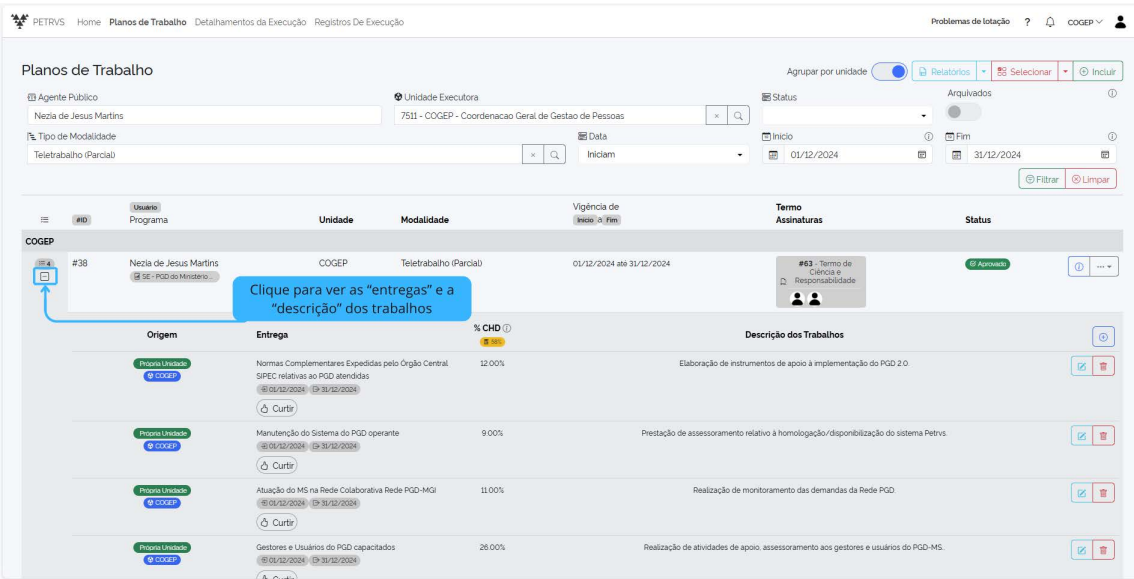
PETRVS Home Planos de Trabalho Detalhamentos da Execução Registros De Execução

Problemas de lotação ? COGEP

Planos de Trabalho

Agrupar por unidade

Relatórios Selecionar Incluir

Agente Público
Nezia de Jesus Martins

Unidade Executora
7511 - COGEP - Coordenacao Geral de Gestao de Pessoas

Status

Arquivados

Tipo de Modalidade
Teletrabalho (Parcial)

Data
Iniciam

Início
01/12/2024

Fim
31/12/2024

Filtrar Limpar

| #ID | Usuário Programa | Unidade | Modalidade | Vigência de Início a Fim | Termo Assinaturas | Status |
|---|---|---|---|---|---|---|
| COGEP | | | | | | |
| #38 | Nezia de Jesus Martins SE - PGD do Ministério ... | COGEP | Teletrabalho (Parcial) | 01/12/2024 até 31/12/2024 | #63 - Termo de Ciência e Responsabilidade | Aprovado |

4

Clique para ver as "entregas" e a "descrição" dos trabalhos

| Origem | Entrega | % CHD 58% | Descrição dos Trabalhos |
|---|---|---|---|
| Própria Unidade COGEP | Normas Complementares Expedidas pelo Órgão Central SIPEC relativas ao PGD atendidas 01/12/2024 31/12/2024 Curtir | 12.00% | Elaboração de instrumentos de apoio à implementação do PGD 2.0. |
| Própria Unidade COGEP | Manutenção do Sistema do PGD operante 01/12/2024 31/12/2024 Curtir | 9.00% | Prestação de assessoramento relativo à homologação/disponibilização do sistema Petrvs. |
| Própria Unidade COGEP | Atuação do MS na Rede Colaborativa Rede PGD-MGI 01/12/2024 31/12/2024 Curtir | 11.00% | Realização de monitoramento das demandas da Rede PGD. |
| Própria Unidade COGEP | Gestores e Usuários do PGD capacitados 01/12/2024 31/12/2024 Curtir | 26.00% | Realização de atividades de apoio, assessoramento aos gestores e usuários do PGD-MS. |